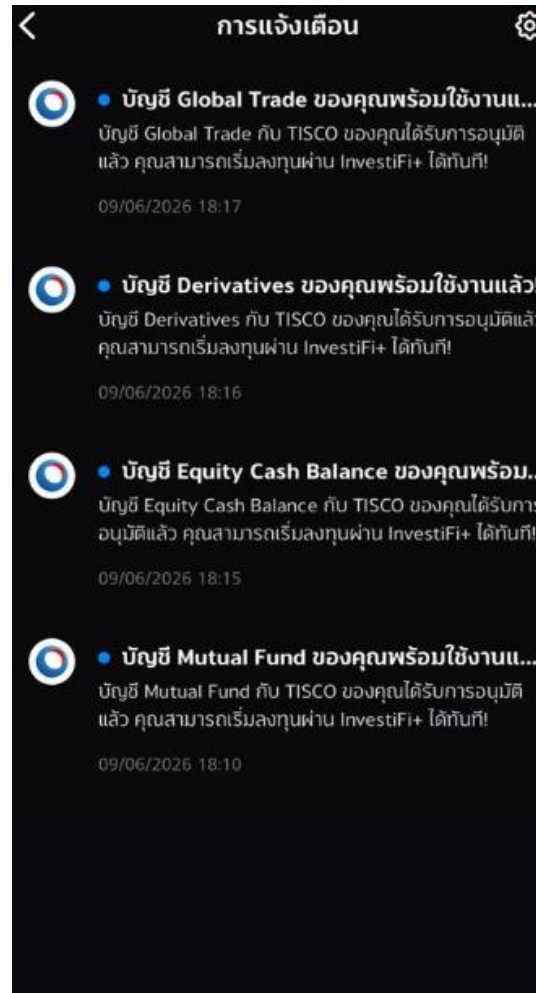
การแจ้งเตือน

• บัญชี Global Trade ของคุณพร้อมใช้งานแ...
บัญชี Global Trade กับ TISCO ของคุณได้รับการอนุมัติแล้ว คุณสามารถเริ่มลงทุนผ่าน InvestiFi+ ได้ทันที!
09/06/2026 18:17

• บัญชี Derivatives ของคุณพร้อมใช้งานแล้ว
บัญชี Derivatives กับ TISCO ของคุณได้รับการอนุมัติแล้ว คุณสามารถเริ่มลงทุนผ่าน InvestiFi+ ได้ทันที!
09/06/2026 18:16

• บัญชี Equity Cash Balance ของคุณพร้อม...
บัญชี Equity Cash Balance กับ TISCO ของคุณได้รับการอนุมัติแล้ว คุณสามารถเริ่มลงทุนผ่าน InvestiFi+ ได้ทันที!
09/06/2026 18:15

• บัญชี Mutual Fund ของคุณพร้อมใช้งานแ...
บัญชี Mutual Fund กับ TISCO ของคุณได้รับการอนุมัติแล้ว คุณสามารถเริ่มลงทุนผ่าน InvestiFi+ ได้ทันที!
09/06/2026 18:10